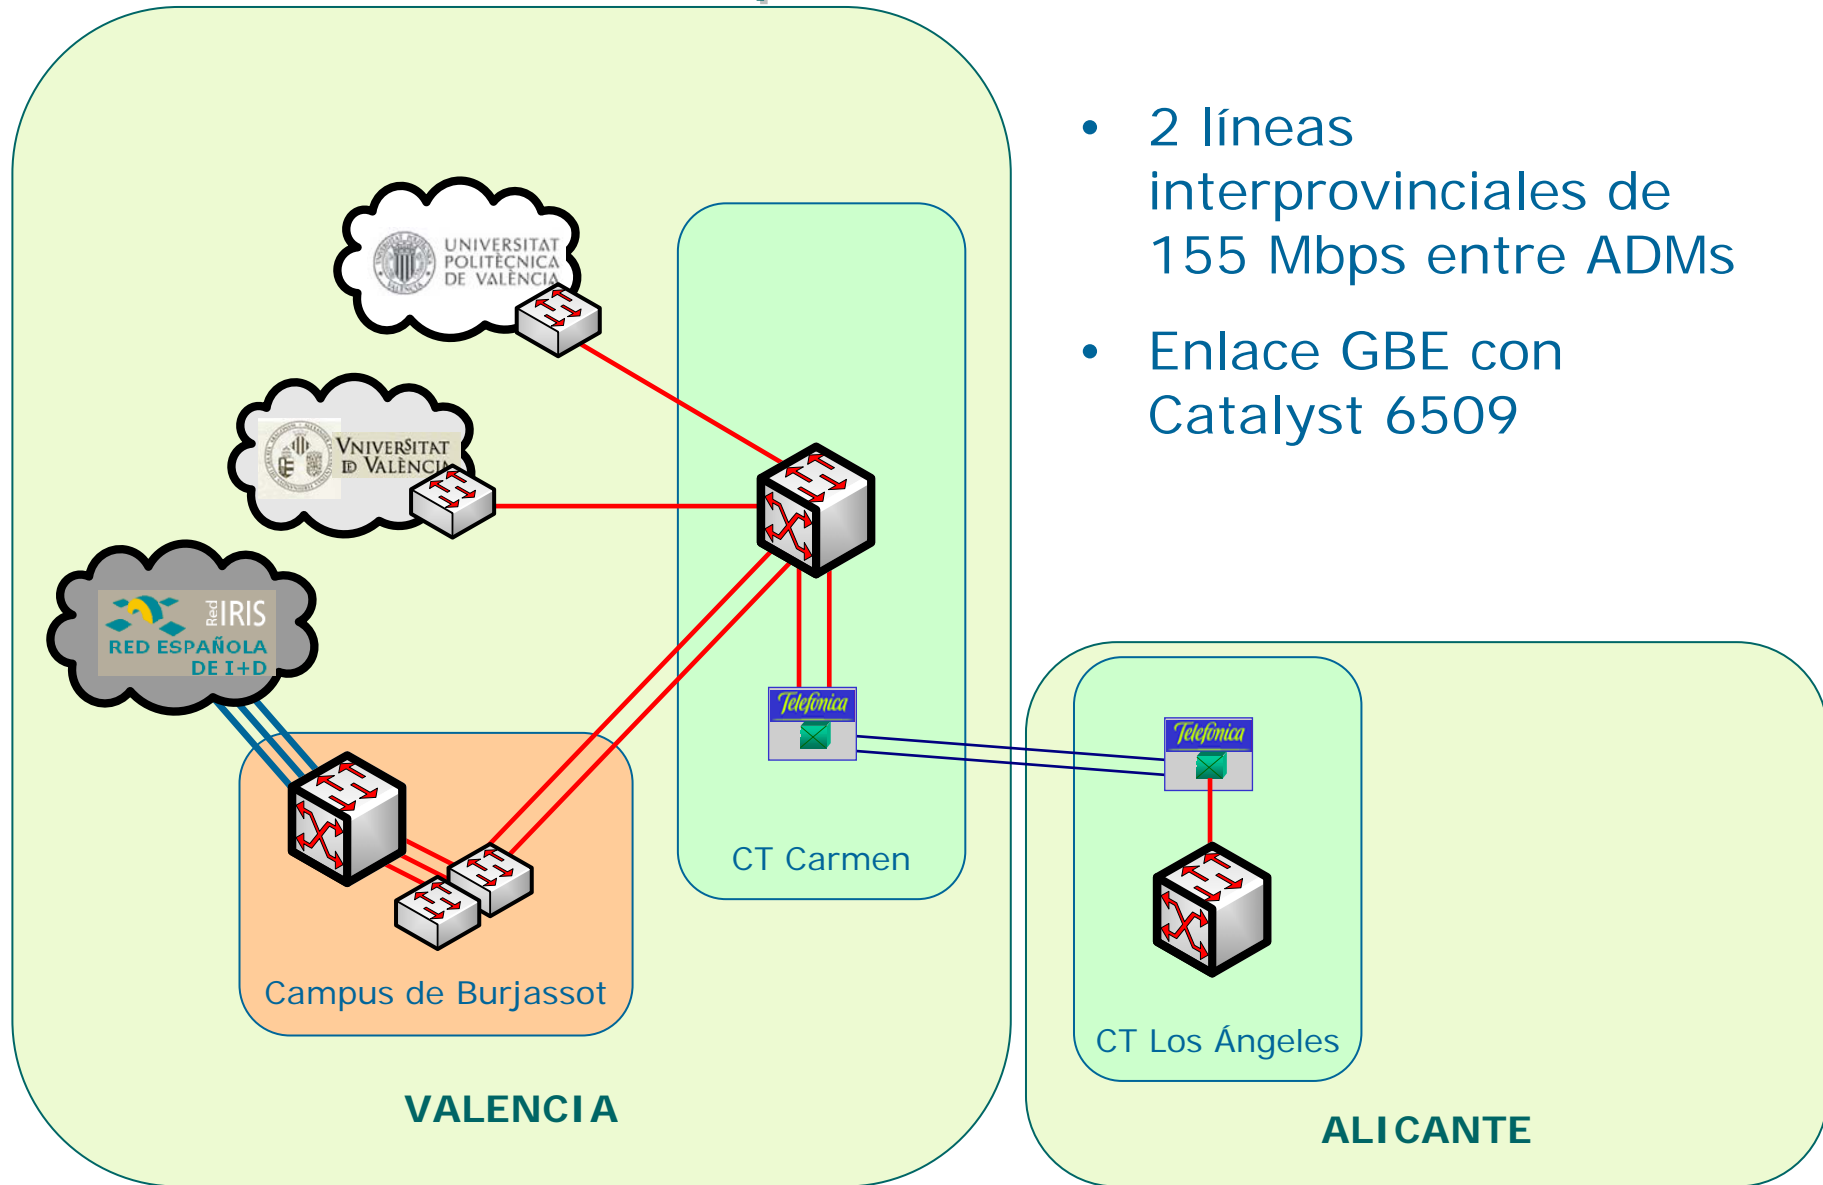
- 2 líneas interprovinciales de 155 Mbps entre ADMs
- Enlace GBE con Catalyst 6509

UNIVERSITAT POLITÈCNICA DE VALÈNCIA

VNIVERSITAT DE VALÈNCIA

RedIRIS RED ESPAÑOLA DE I+D

Telefonica

Telefonica

CT Carmen

Campus de Burjassot

CT Los Ángeles

VALENCIA

ALICANTE